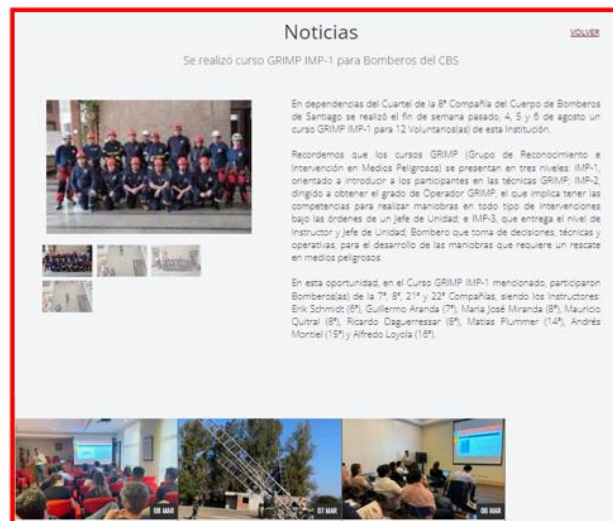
Noticias

VOLVER

Se realizó curso GRIMP IMP-1 para Bomberos del CBS

En dependencias del Cuartel de la 8ª Compañía del Cuerpo de Bomberos de Santiago se realizó el fin de semana pasado, 4, 5 y 6 de agosto un curso GRIMP IMP-1 para 12 Voluntarios(as) de esta Institución.

Recordemos que los cursos GRIMP (Grupo de Reconocimiento e Intervención en Medios Peligrosos) se presentan en tres niveles: IMP-1, orientado a introducir a los participantes en las técnicas GRIMP; IMP-2, dirigido a obtener el grado de Operador GRIMP, el que implica tener las competencias para realizar maniobras en todo tipo de intervenciones bajo las órdenes de un Jefe de Unidad; e IMP-3, que entrega el nivel de Instructor y Jefe de Unidad, Bombero que toma de decisiones, técnicas y operativas, para el desarrollo de las maniobras que requiere un rescate en medios peligrosos.

En esta oportunidad, en el Curso GRIMP IMP-1 mencionado, participaron Bomberos(as) de la 7ª, 8ª, 21ª y 22ª Compañías, siendo los Instructores: Erik Schmidt (6ª), Guillermo Aranda (7ª), María José Miranda (8ª), Mauricio Quitral (8ª), Ricardo Daguerressar (8ª), Matías Plummer (14ª), Andrés Montiel (15ª) y Alfredo Loyola (16ª).

08 MAR

07 MAR

06 MAR